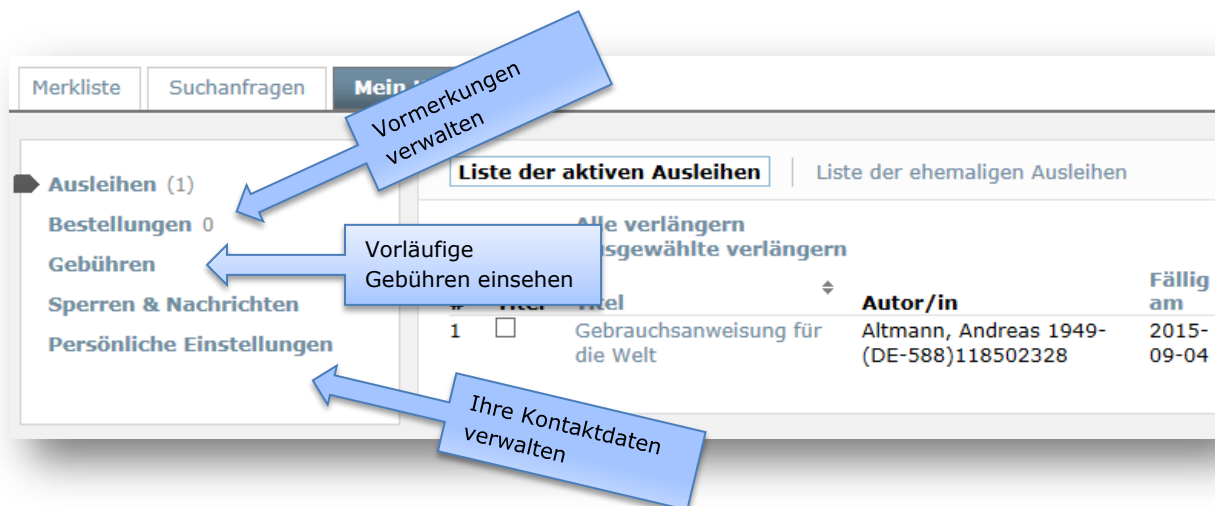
Merkliste | Suchanfragen | Mein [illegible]

Vormerkungen verwalten

Ausleihen (1)
Bestellungen 0
Gebühren
Sperren & Nachrichten
Persönliche Einstellungen

Vorläufige Gebühren einsehen

Liste der aktiven Ausleihen | Liste der ehemaligen Ausleihen

Alle verlängern
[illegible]usgewählte verlängern

| # | Titel | Titel | Autor/in | Fällig am |
|---|---|---|---|---|
| 1 | ☐ | Gebrauchsanweisung für die Welt | Altmann, Andreas 1949- (DE-588)118502328 | 2015-09-04 |

Ihre Kontaktdaten verwalten